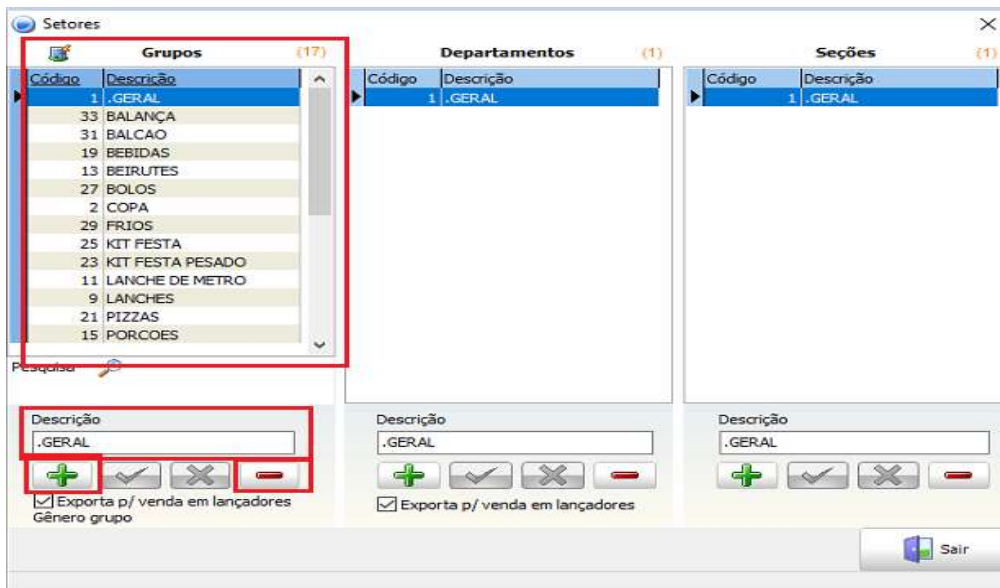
Setores
×

Grupos (17)

| Código | Descrição |
|---|---|
| 1 | .GERAL |
| 33 | BALANÇA |
| 31 | BALCAO |
| 19 | BEBIDAS |
| 13 | BEIRUTES |
| 27 | BOLOS |
| 2 | COPA |
| 29 | FRIOS |
| 25 | KIT FESTA |
| 23 | KIT FESTA PESADO |
| 11 | LANCHE DE METRO |
| 9 | LANCHES |
| 21 | PIZZAS |
| 15 | PORCOES |

Pesquisa

Descrição
.GERAL

Exporta p/ venda em lançadores
Gênero grupo

Departamentos (1)

| Código | Descrição |
|---|---|
| 1 | .GERAL |

Descrição
.GERAL

Exporta p/ venda em lançadores

Seções (1)

| Código | Descrição |
|---|---|
| 1 | .GERAL |

Descrição
.GERAL

Sair